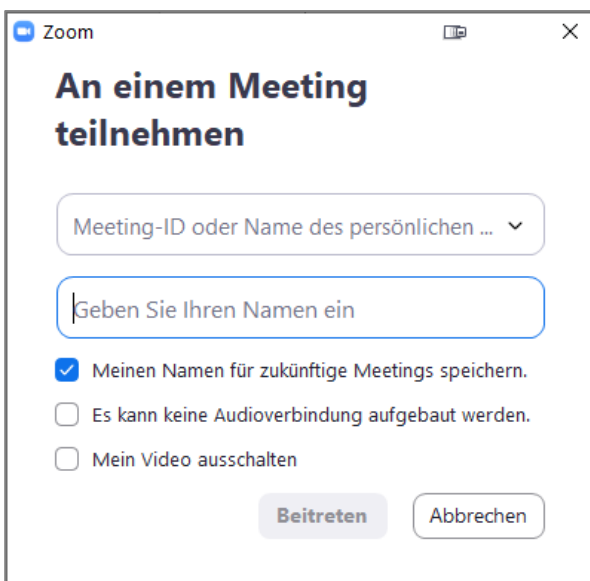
Zoom

An einem Meeting teilnehmen

Meeting-ID oder Name des persönlichen ...

Geben Sie Ihren Namen ein

Meinen Namen für zukünftige Meetings speichern.

Es kann keine Audioverbindung aufgebaut werden.

Mein Video ausschalten

Beitreten

Abbrechen